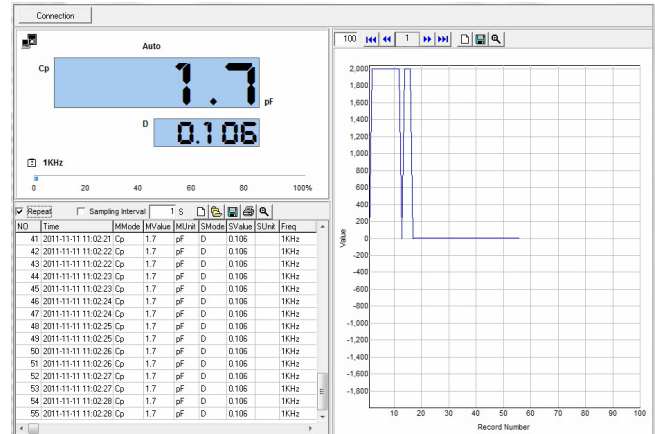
Connection

Auto

Cp

1.7

pF

D

0.106

1KHz

0
20
40
60
80
100%

Repeat
Sampling interval
1
S

| NO | Time | MMode | MValue | MUnit | SMode | SValue | SUnit | Freq |
|---|---|---|---|---|---|---|---|---|
| 41 | 2011-11-11 11:02:21 | Cp | 1.7 | pF | D | 0.106 | | 1KHz |
| 42 | 2011-11-11 11:02:22 | Cp | 1.7 | pF | D | 0.106 | | 1KHz |
| 43 | 2011-11-11 11:02:22 | Cp | 1.7 | pF | D | 0.106 | | 1KHz |
| 44 | 2011-11-11 11:02:23 | Cp | 1.7 | pF | D | 0.106 | | 1KHz |
| 45 | 2011-11-11 11:02:23 | Cp | 1.7 | pF | D | 0.106 | | 1KHz |
| 46 | 2011-11-11 11:02:24 | Cp | 1.7 | pF | D | 0.106 | | 1KHz |
| 47 | 2011-11-11 11:02:24 | Cp | 1.7 | pF | D | 0.106 | | 1KHz |
| 48 | 2011-11-11 11:02:25 | Cp | 1.7 | pF | D | 0.106 | | 1KHz |
| 49 | 2011-11-11 11:02:25 | Cp | 1.7 | pF | D | 0.106 | | 1KHz |
| 50 | 2011-11-11 11:02:26 | Cp | 1.7 | pF | D | 0.106 | | 1KHz |
| 51 | 2011-11-11 11:02:26 | Cp | 1.7 | pF | D | 0.106 | | 1KHz |
| 52 | 2011-11-11 11:02:27 | Cp | 1.7 | pF | D | 0.106 | | 1KHz |
| 53 | 2011-11-11 11:02:27 | Cp | 1.7 | pF | D | 0.106 | | 1KHz |
| 54 | 2011-11-11 11:02:28 | Cp | 1.7 | pF | D | 0.106 | | 1KHz |
| 55 | 2011-11-11 11:02:28 | Cp | 1.7 | pF | D | 0.106 | | 1KHz |

100
1

Value

2,000
1,800
1,600
1,400
1,200
1,000
800
600
400
200
0
-200
-400
-600
-800
-1,000
-1,200
-1,400
-1,600
-1,800

10
20
30
40
50
60
70
80
90
100

Record Number